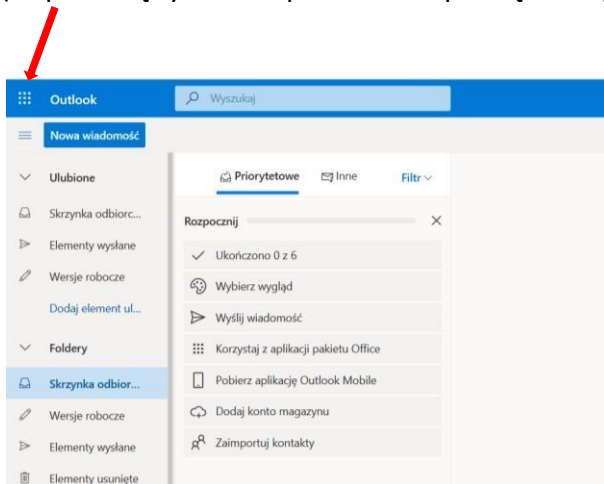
Outlook
Wyszukaj
Nowa wiadomość
Ulubione
Skrzynka odbiorc...
Elementy wysłane
Wersje robocze
Dodaj element ul...
Foldery
Skrzynka odbior...
Wersje robocze
Elementy wysłane
Elementy usunięte
Priorytetowe
Inne
Filtr
Rozpocznij
Ukończono 0 z 6
Wybierz wygląd
Wyślij wiadomość
Korzystaj z aplikacji pakietu Office
Pobierz aplikację Outlook Mobile
Dodaj konto magazynu
Zaimportuj kontakty